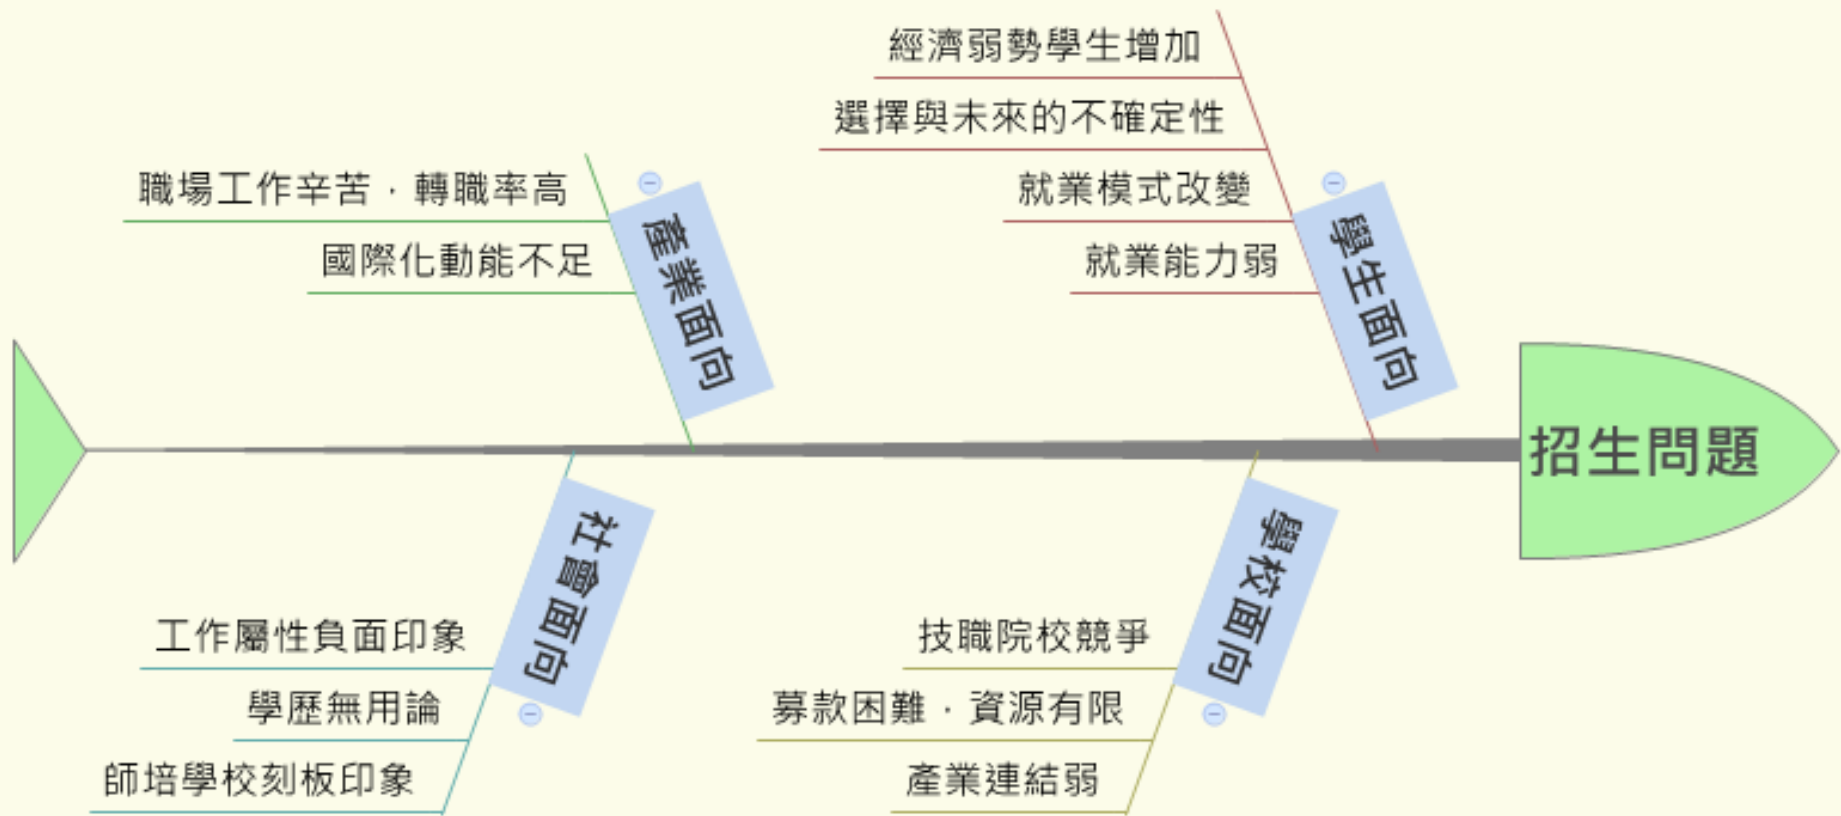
經濟弱勢學生增加
選擇與未來的不確定性
就業模式改變
就業能力弱
學生面向

職場工作辛苦，轉職率高
國際化動能不足
產業面向

招生問題

社會面向
工作屬性負面印象
學歷無用論
師培學校刻板印象

學校面向
技職院校競爭
募款困難，資源有限
產業連結弱